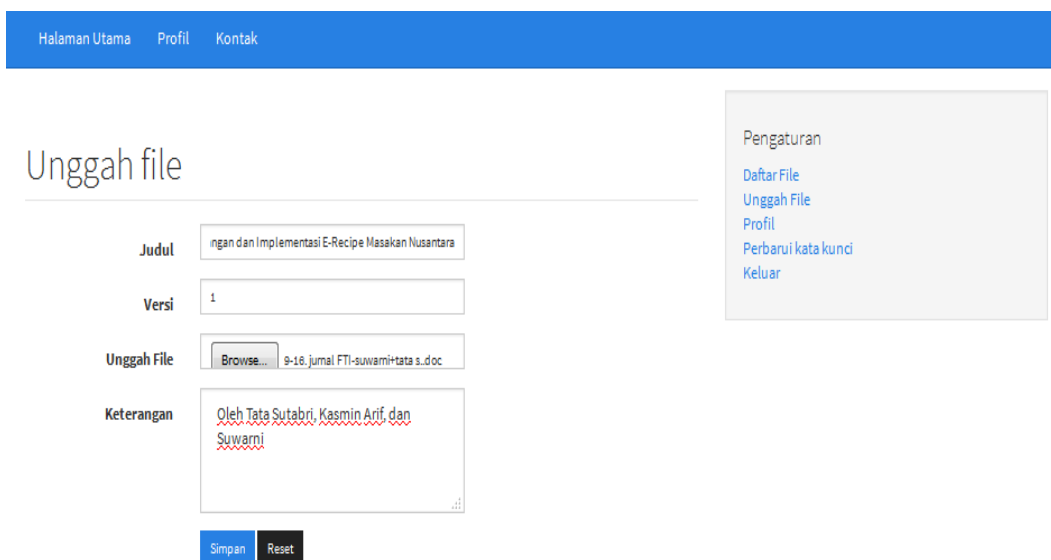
Halaman Utama Profil Kontak

Unggah file

Judul ıngan dan Implementasi E-Recipe Masakan Nusantara

Versi 1

Unggah File Browse... 9-16. jurnal FTI-suwarni+tata s..doc

Keterangan Oleh Tata Sutabri, Kasmin Arif, dan Suwarni

Simpan Reset

Pengaturan

Daftar File
Unggah File
Profil
Perbarui kata kunci
Keluar